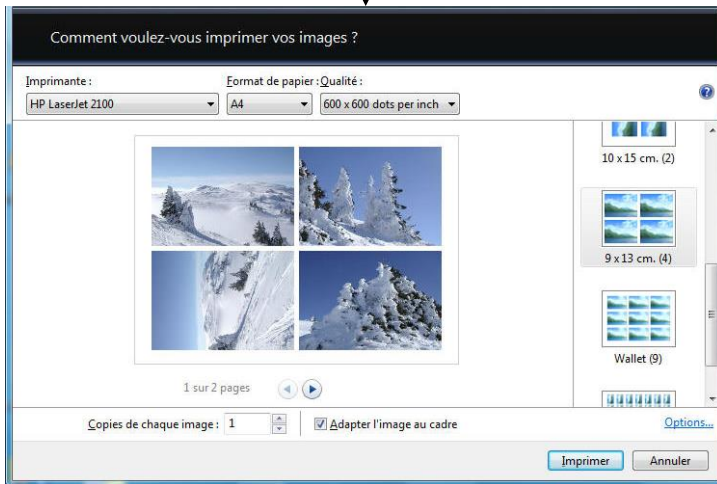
Comment voulez-vous imprimer vos images ?

Imprimante :
HP LaserJet 2100
Format de papier :
A4
Qualité :
600 x 600 dots per inch

10 x 15 cm. (2)
9 x 13 cm. (4)
Wallet (9)

1 sur 2 pages

Copies de chaque image : 1
Adapter l'image au cadre
Options...

Imprimer
Annuler